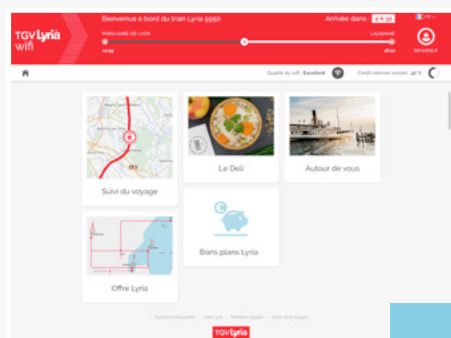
TGV Lyria wifi

Bienvenue à bord du train Lyria 9950

Arrivée dans : 2 h 32

FR

PARIS GARE DE LYON

LAUSANNE

Qualité du wifi : Excellent

Crédit internet restant : 40 %

Suivi du voyage

Le Deli

Autour de vous

Bons plans Lyria

Offre Lyria

TGV Lyria